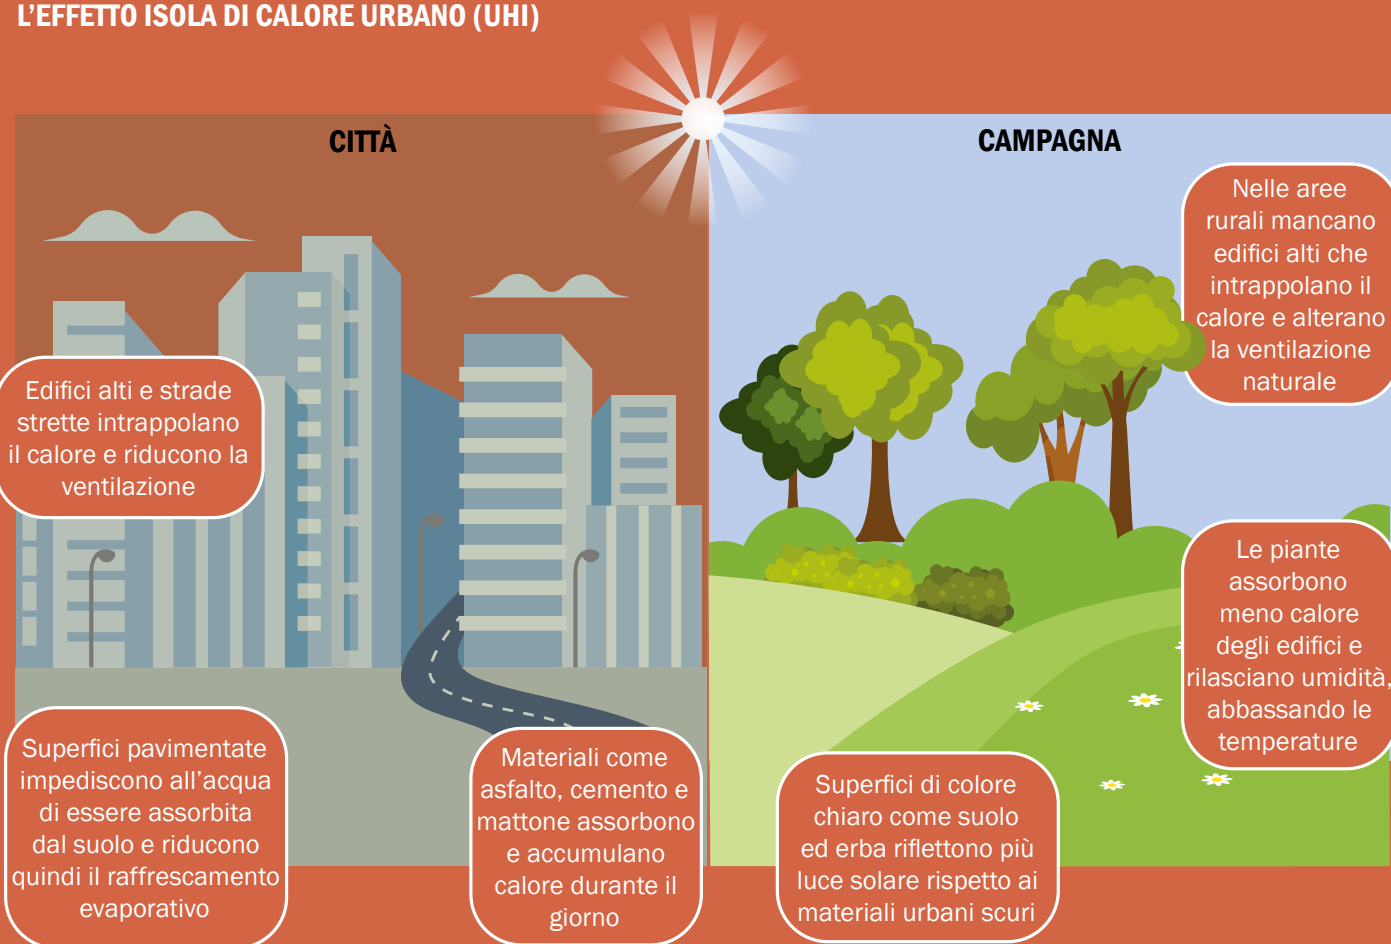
L’EFFETTO ISOLA DI CALORE URBANO (UHI)

CITTÀ

CAMPAGNA

Nelle aree rurali mancano edifici alti che intrappolano il calore e alterano la ventilazione naturale

Edifici alti e strade strette intrappolano il calore e riducono la ventilazione

Le piante assorbono meno calore degli edifici e rilasciano umidità, abbassando le temperature

Superfici pavimentate impediscono all’acqua di essere assorbita dal suolo e riducono quindi il raffrescamento evaporativo

Materiali come asfalto, cemento e mattone assorbono e accumulano calore durante il giorno

Superfici di colore chiaro come suolo ed erba riflettono più luce solare rispetto ai materiali urbani scuri